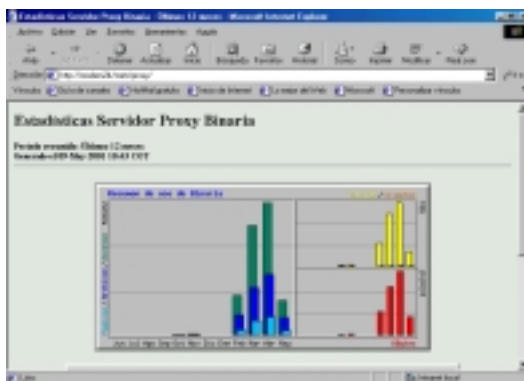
Estadísticas Servidor Proxy Binaria - Últimos 12 meses - Microsoft Internet Explorer

Archivo Edición Ver Favoritos Herramientas Ayuda

Atrás Adelante Detener Actualizar Inicio Búsqueda Favoritos Historial Correo Imprimir Modificar Real.com

Dirección http://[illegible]/proxy/

Vínculos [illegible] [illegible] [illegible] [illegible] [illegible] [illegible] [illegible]

Estadísticas Servidor Proxy Binaria

Período reconocido: Últimos 12 meses
Generado el 09 May 2001 10:43 CET

Resumen de uso de Binaria

Jun Jul Ago Sep Oct Nov Dic Ene Feb Mar Abr May

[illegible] Listo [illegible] Intranet local